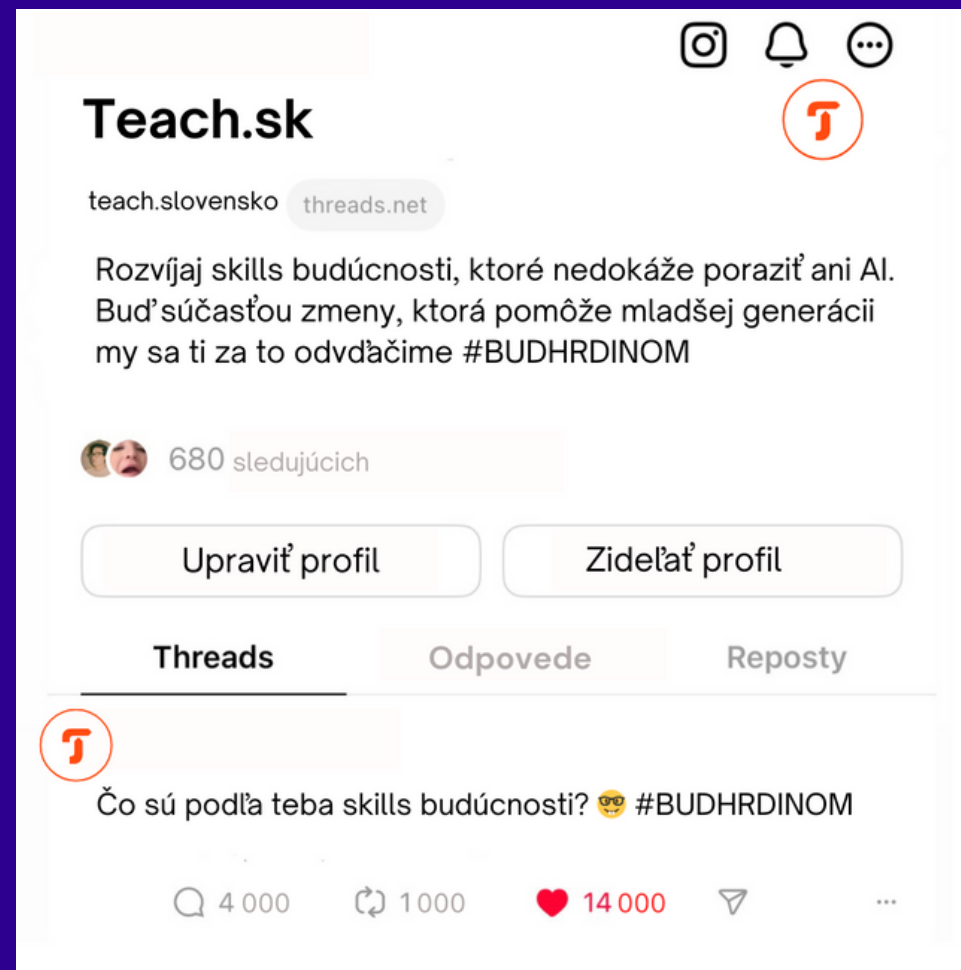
Teach.sk

teach.slovensko threads.net

Rozvíjaj skills budúcnosti, ktoré nedokáže poraziť ani AI. Buď súčasťou zmeny, ktorá pomôže mladšej generácii my sa ti za to odvďačíme #BUDHRDINOM

680 sledujúcich

Upraviť profil

Zideľať profil

Threads

Odpovede

Reposty

Čo sú podľa teba skills budúcnosti? 🤓 #BUDHRDINOM

4 000

1 000

14 000

...